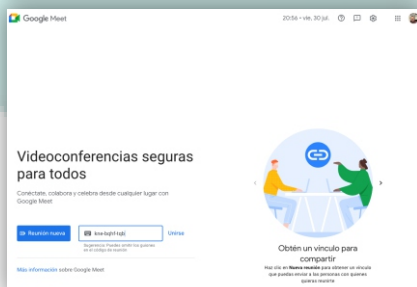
Google Meet

20:56 • vie, 30 jul.

Videoconferencias seguras para todos

Conéctate, colabora y celebra desde cualquier lugar con Google Meet

Reunión nueva

kse-bqhf-tqb

Unirse

Sugerencia: Puedes unirte a las reuniones en el código de reunión

Más información sobre Google Meet

Obtén un vínculo para compartir

Haz clic en Nueva reunión para obtener un vínculo que puedas enviar a las personas con quienes quieras reunirte